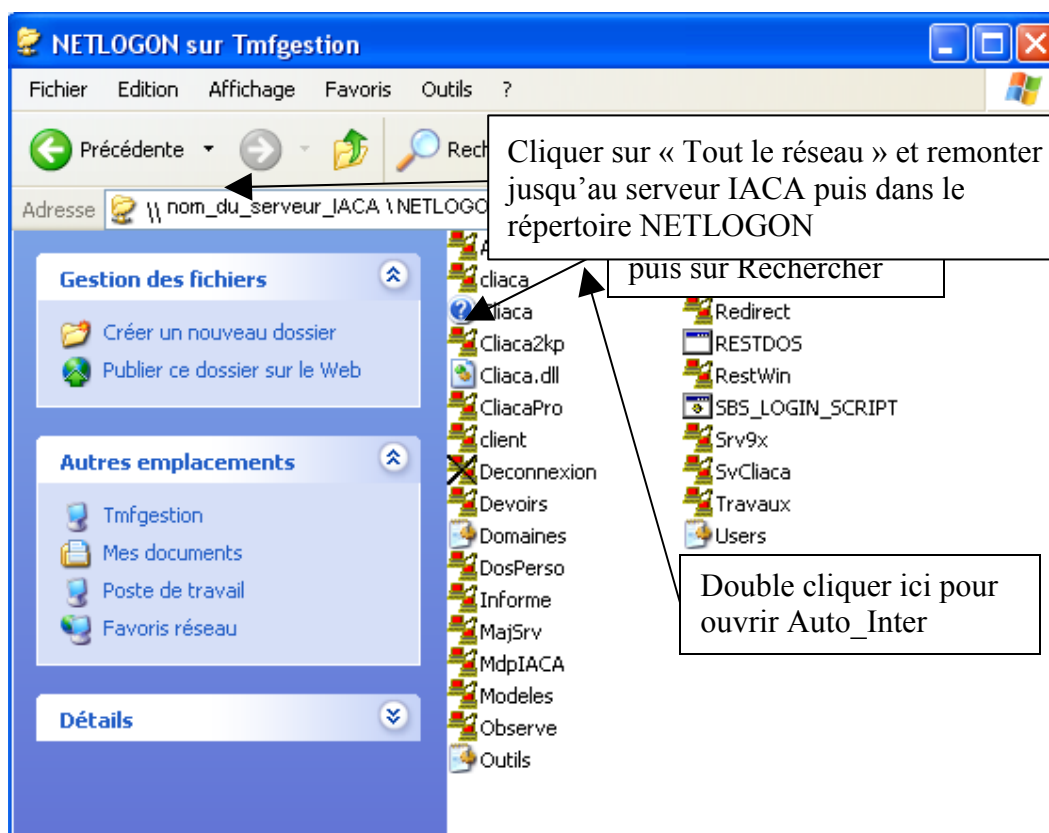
NETLOGON sur Tmfgestion

Fichier Edition Affichage Favoris Outils ?

Précédente

Rech

Cliquer sur « Tout le réseau » et remonter jusqu'au serveur IACA puis dans le répertoire NETLOGON

Adresse \\ nom_du_serveur_IACA \ NETLOGO

puis sur Rechercher

Gestion des fichiers

Créer un nouveau dossier

Publier ce dossier sur le Web

Autres emplacements

Tmfgestion

Mes documents

Poste de travail

Favoris réseau

Détails

A

cliaca

cliaca

Cliaca2kp

Cliaca.dll

CliacaPro

client

Deconnexion

Devoirs

Domaines

DosPerso

Informe

MajSrv

MdpIACA

Modeles

Observe

Outils

Redirect

RESTDOS

RestWin

SBS_LOGIN_SCRIPT

Srv9x

SvCliaca

Travaux

Users

Double cliquer ici pour ouvrir Auto_Inter